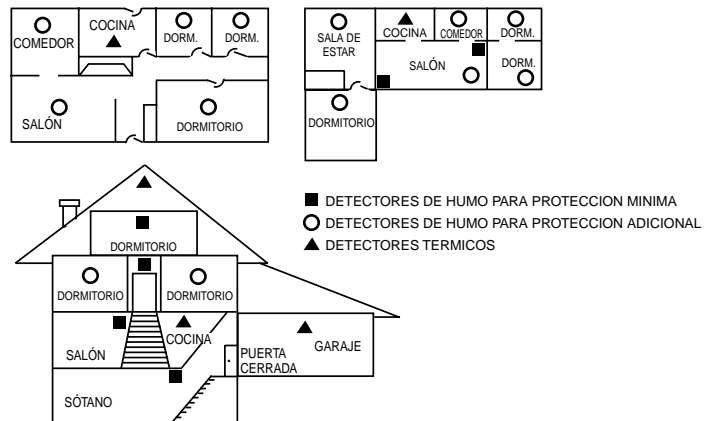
COMEDOR
COCINA
DORM.
DORM.
SALÓN
DORMITORIO

SALA DE ESTAR
COCINA
COMEDOR
DORM.
SALÓN
DORM.
DORMITORIO

DORMITORIO
DORMITORIO
DORMITORIO
SALÓN
COCINA
PUERTA CERRADA
GARAJE
SÓTANO

DETECTORES DE HUMO PARA PROTECCION MINIMA
DETECTORES DE HUMO PARA PROTECCION ADICIONAL
DETECTORES TERMICOS